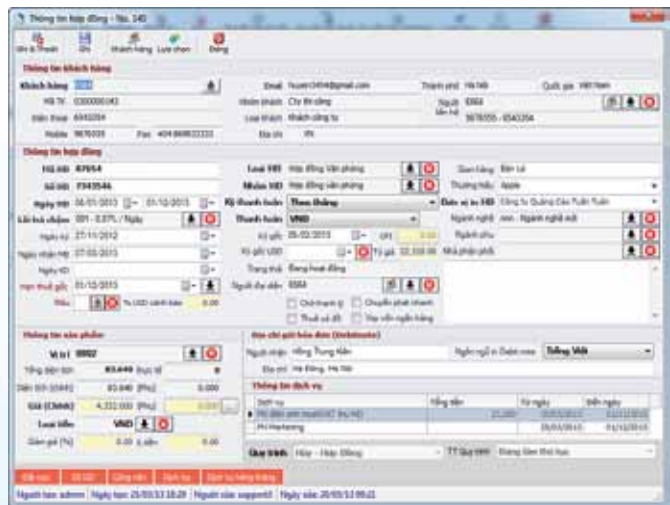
Thông tin hợp đồng - Số. 140

Lưu & Thoát | Lưu | Khách hàng | Lựa chọn | Đóng

Thông tin khách hàng

Khách hàng 0004
Mã TK 0300000063
Điện thoại 6543204
Mobile 9876555 Fax 4043609022222

Email huyen0404@gmail.com
Nhóm khách Cty tin dụng
Loại khách Khách công ty
Địa chỉ VN

Thành phố Hà Nội
Quốc gia Việt Nam
Người liên hệ 0004
9876555 - 6543204

Thông tin hợp đồng

Mã HĐ 87654
Số HĐ F943546
Ngày HĐ 06/01/2013 Từ 01/12/2013
Lãi trả chậm 001 - 0,07% / Ngày
Ngày ký 27/11/2012
Ngày nhận HĐ 07/03/2013
Ngày KĐ
Hạn thuế gốc 01/12/2013
Mẫu % USD cảnh báo 0.000

Loại HĐ Hợp đồng Văn phòng
Nhóm HĐ Hợp đồng văn phòng
Kỳ thanh toán Theo tháng
Thanh toán VND
Kỳ giá 05/03/2013 Giá
Kỳ giá USD Tỷ giá 22,508.00
Trạng thái Đang hoạt động
Người đại diện 0004
Chờ thanh lý
Chuyển phát nhanh
Thuế có đổi
Xác nhận ngân hàng

Gian hàng Bán lẻ
Thương hiệu Apple
Đơn vị In HĐ Công ty Quảng Cáo Tuấn Tuấn
Ngành nghề xxx - Ngành nghề mới
Ngành phụ
Nhà phân phối

Thông tin sản phẩm

Vị trí 0002
Tổng diện tích 83.640 thực tế
Diện tích (UAH) 83.640 [Phụ] 0.000
Giá (Chính) 4,332.000 [Phụ] 0.000
Loại tiền VND
Giảm giá (%) 0.00 $ giảm 0.00

Địa chỉ gửi hóa đơn (Invoice)

Người nhận Hồng Trung Kiên
Ngôn ngữ in Dạnh mục Tiếng Việt
Địa chỉ Hà Đông, Hà Nội

Thông tin dịch vụ

| Dịch vụ | Tổng tiền | Từ ngày | Đến ngày |
|---|---|---|---|
| Phí điện sinh hoạt (VC thu hộ) | 21,000 | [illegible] | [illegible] |
| PH Marketing | | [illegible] | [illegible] |

Quy trình Hợp - Hợp đồng
TT Quy trình Đang đàm thỏa thuận

Đặt cọc | Sổ QC | Công nợ | Dịch vụ | Dịch vụ hàng tháng

Người tạo: admin | Ngày tạo: 25/03/13 18:29 | Người sửa: support1 | Ngày sửa: 20/03/13 09:21